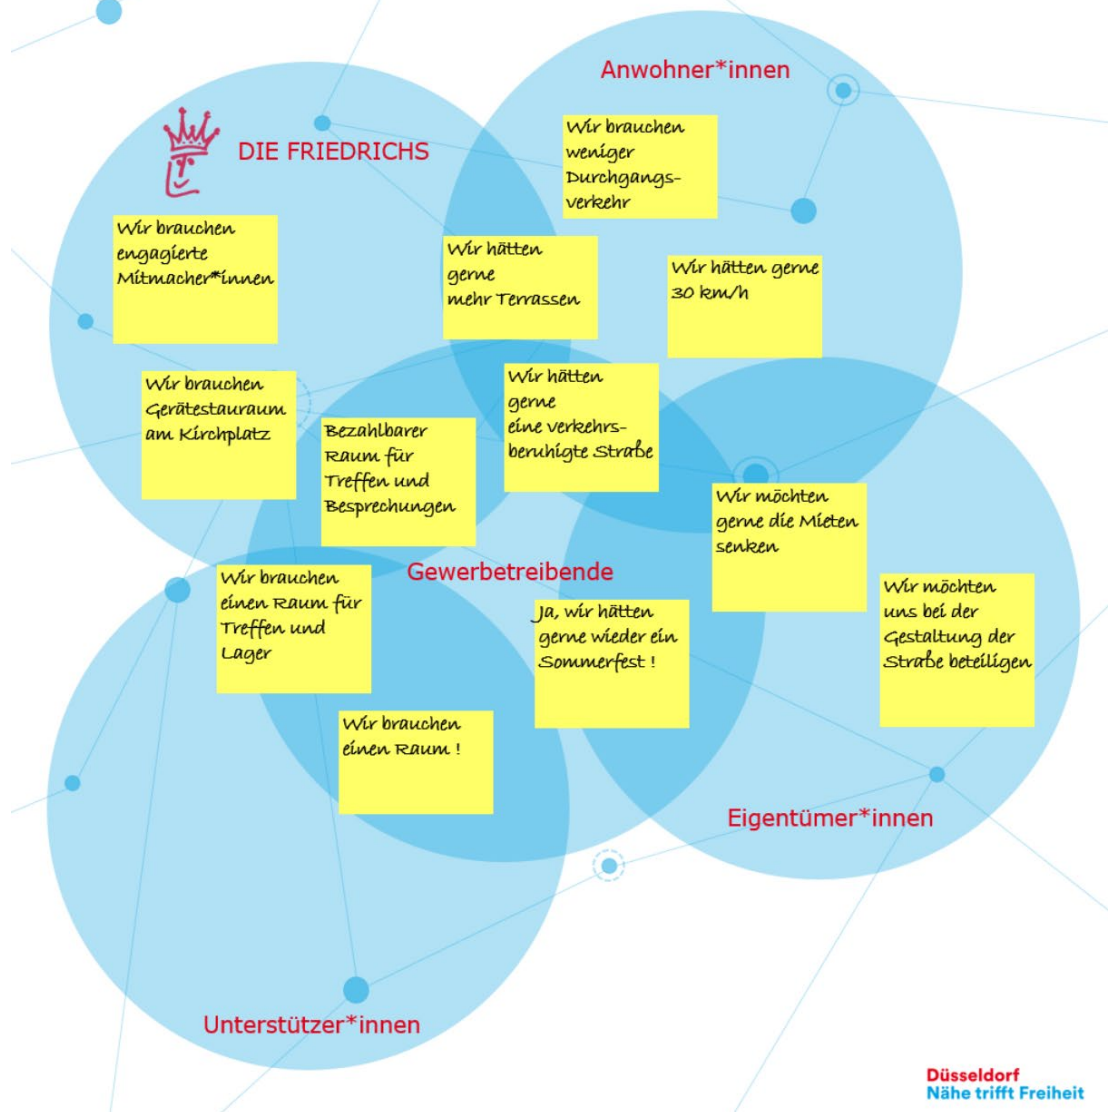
Anwohner*innen

DIE FRIEDRICHS

Wir brauchen weniger Durchgangsverkehr

Wir brauchen engagierte Mitmacher*innen

Wir hätten gerne mehr Terrassen

Wir hätten gerne 30 km/h

Wir brauchen Gerätestauraum am Kirchplatz

Bezahlbarer Raum für Treffen und Besprechungen

Wir hätten gerne eine verkehrsberuhigte Straße

Wir möchten gerne die Mieten senken

Gewerbetreibende

Wir brauchen einen Raum für Treffen und Lager

Ja, wir hätten gerne wieder ein Sommerfest !

Wir möchten uns bei der Gestaltung der Straße beteiligen

Wir brauchen einen Raum !

Eigentümer*innen

Unterstützer*innen

Düsseldorf
Nähe trifft Freiheit